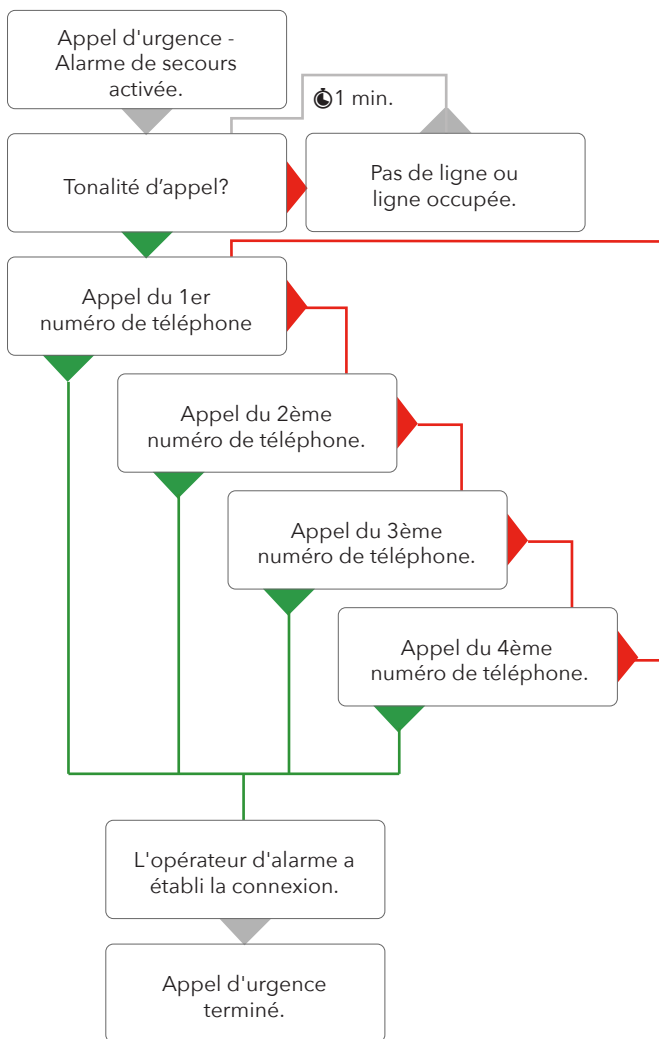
Appel d'urgence - Alarme de secours activée.

1 min.

Tonalité d’appel?

Pas de ligne ou ligne occupée.

Appel du 1er numéro de téléphone

Appel du 2ème numéro de téléphone.

Appel du 3ème numéro de téléphone.

Appel du 4ème numéro de téléphone.

L'opérateur d'alarme a établi la connexion.

Appel d'urgence terminé.